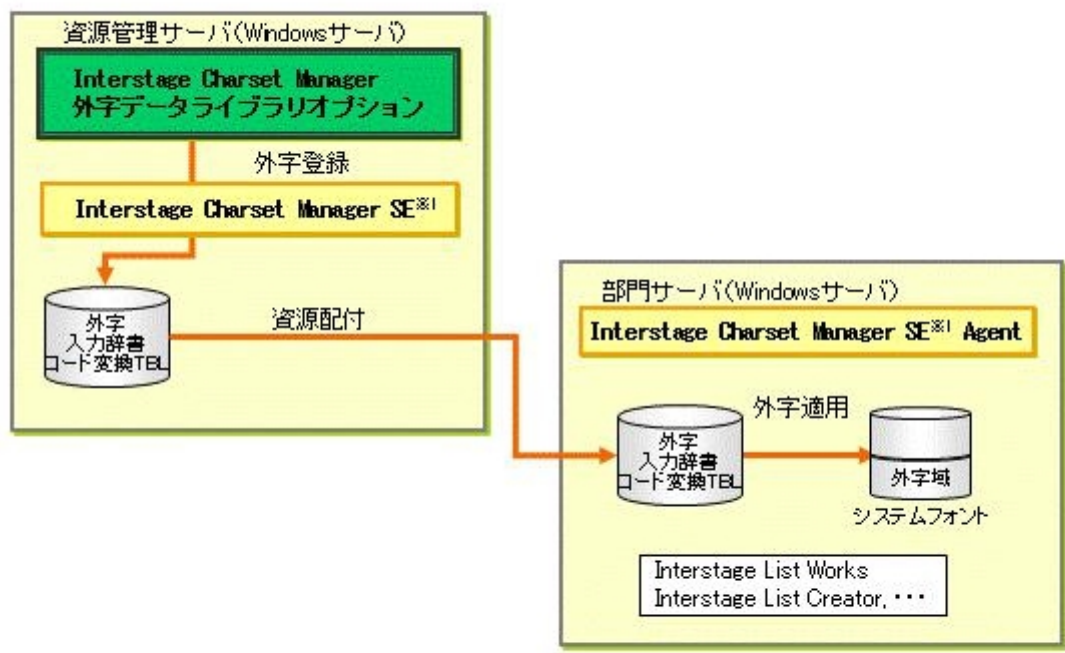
資源管理サーバ(Windowsサーバ)

Interstage Charset Manager
外字データライブラリオプション

外字登録

Interstage Charset Manager SE※1

外字
入力辞書
コード変換TBL

資源配付

部門サーバ(Windowsサーバ)

Interstage Charset Manager SE※1 Agent

外字適用

外字
入力辞書
コード変換TBL

外字域

システムフォント

Interstage List Works
Interstage List Creator, ･･･